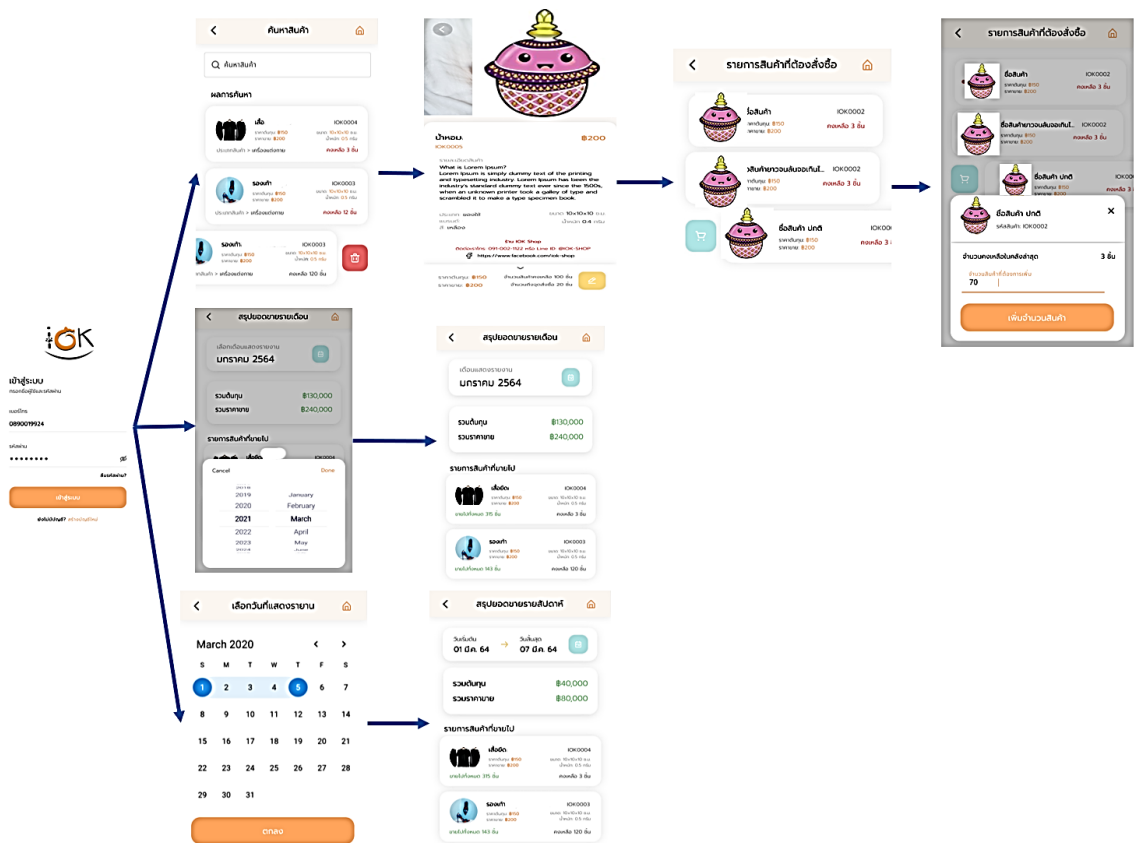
iOK

เข้าสู่ระบบ

เบอร์โทร
0890019924

รหัสผ่าน
••••••••

ลืมรหัสผ่าน?

เข้าสู่ระบบ

ค้นหาสินค้า

ค้นหาสินค้า

ผลการค้นหา

เสื้อ
IOK0004
ราคาต้นทุน ฿150
ราคาขาย ฿200
ประเภทสินค้า > เครื่องแต่งกาย
คงเหลือ 3 ชิ้น

รองเท้า
IOK0003
ราคาต้นทุน ฿150
ราคาขาย ฿200
ประเภทสินค้า > เครื่องแต่งกาย
คงเหลือ 12 ชิ้น

รองเท้า
IOK0003
ราคาต้นทุน ฿150
ราคาขาย ฿200
ประเภทสินค้า > เครื่องแต่งกาย
คงเหลือ 120 ชิ้น

น้ำหอม
฿200
IOK0005

What is Lorem Ipsum?
Lorem Ipsum is simply dummy text of the printing and typesetting industry. Lorem Ipsum has been the industry's standard dummy text ever since the 1500s, when an unknown printer took a galley of type and scrambled it to make a type specimen book.

10×10×10
0.4

ร้าน IOK Shop
ติดต่อร้าน 091-002-1122 หรือ Line ID: @IOK-SHOP
https://www.facebook.com/iok-shop

ราคาต้นทุน ฿150
ราคาขาย ฿200

รายการสินค้าที่ต้องสั่งซื้อ

ชื่อสินค้า
IOK0002
ราคาต้นทุน ฿150
ราคาขาย ฿200
คงเหลือ 3 ชิ้น

ชื่อสินค้ายาวจนล้นจอเกินไ...
IOK0002
ราคาต้นทุน ฿150
ราคาขาย ฿200
คงเหลือ 3 ชิ้น

ชื่อสินค้า ปกติ
IOK00
ราคาต้นทุน ฿150
ราคาขาย ฿200
คงเหลือ 3 ชิ้น

รายการสินค้าที่ต้องสั่งซื้อ

ชื่อสินค้า
IOK0002
คงเหลือ 3 ชิ้น

ชื่อสินค้ายาวจนล้นจอเกินไ...
IOK0002
คงเหลือ 3 ชิ้น

ชื่อสินค้า ปกติ

ชื่อสินค้า ปกติ
รหัสสินค้า: IOK0002

จำนวนคงเหลือในคลังล่าสุด
3 ชิ้น

จำนวนสินค้าที่ต้องการเพิ่ม
70

เพิ่มจำนวนสินค้า

สรุปยอดขายรายเดือน

เลือกเดือนแสดงรายงาน
มกราคม 2564

รวมต้นทุน ฿130,000
รวมราคาขาย ฿240,000

รายการสินค้าที่ขายไป

Cancel
Done
2019 January
2020 February
2021 March
2022 April
2023 May

สรุปยอดขายรายเดือน

เดือนแสดงรายงาน
มกราคม 2564

รวมต้นทุน ฿130,000
รวมราคาขาย ฿240,000

รายการสินค้าที่ขายไป

เสื้อยืด
IOK0004
ราคาต้นทุน ฿150
ราคาขาย ฿200
ขายไปทั้งหมด 315 ชิ้น
คงเหลือ 3 ชิ้น

รองเท้า
IOK0003
ราคาต้นทุน ฿150
ราคาขาย ฿200
ขายไปทั้งหมด 143 ชิ้น
คงเหลือ 120 ชิ้น

เลือกวันที่แสดงรายงาน

March 2020

S M T W T F S
1 2 3 4 5 6 7
8 9 10 11 12 13 14
15 16 17 18 19 20 21
22 23 24 25 26 27 28
29 30 31

ตกลง

สรุปยอดขายรายสัปดาห์

วันเริ่มต้น
01 มี.ค. 64
วันสิ้นสุด
07 มี.ค. 64

รวมต้นทุน ฿40,000
รวมราคาขาย ฿80,000

รายการสินค้าที่ขายไป

เสื้อยืด
IOK0004
ราคาต้นทุน ฿150
ราคาขาย ฿200
ขายไปทั้งหมด 315 ชิ้น
คงเหลือ 3 ชิ้น

รองเท้า
IOK0003
ราคาต้นทุน ฿150
ราคาขาย ฿200
ขายไปทั้งหมด 143 ชิ้น
คงเหลือ 120 ชิ้น